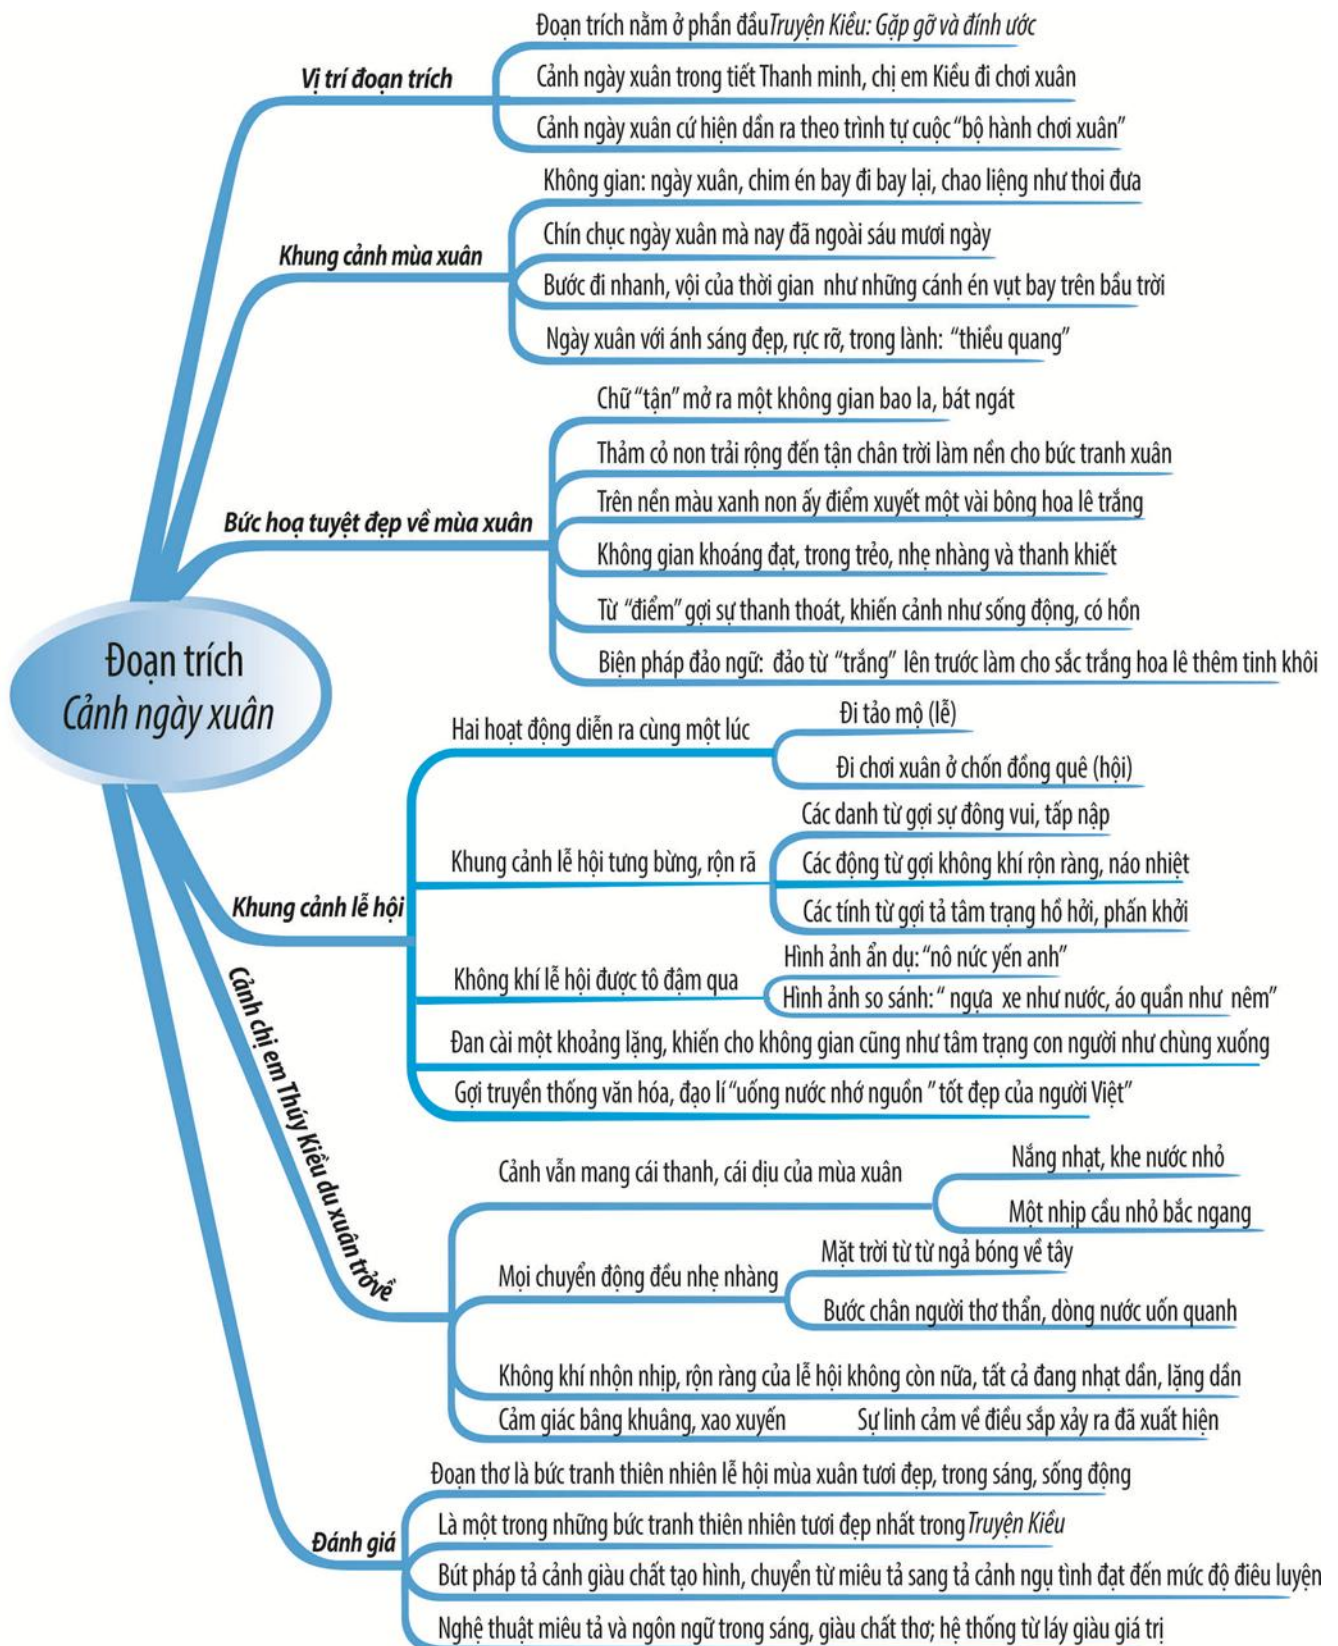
Đoạn trích
Cảnh ngày xuân

Vị trí đoạn trích
Đoạn trích nằm ở phần đầu Truyện Kiều: Gặp gỡ và đính ước
Cảnh ngày xuân trong tiết Thanh minh, chị em Kiều đi chơi xuân
Cảnh ngày xuân cứ hiện dần ra theo trình tự cuộc "bộ hành chơi xuân"

Khung cảnh mùa xuân
Không gian: ngày xuân, chim én bay đi bay lại, chao liệng như thoi đưa
Chín chục ngày xuân mà nay đã ngoài sáu mươi ngày
Bước đi nhanh, vội của thời gian như những cánh én vụt bay trên bầu trời
Ngày xuân với ánh sáng đẹp, rực rỡ, trong lành: "thiều quang"

Bức hoạ tuyệt đẹp về mùa xuân
Chữ "tận" mở ra một không gian bao la, bát ngát
Thảm cỏ non trải rộng đến tận chân trời làm nền cho bức tranh xuân
Trên nền màu xanh non ấy điểm xuyết một vài bông hoa lê trắng
Không gian khoáng đạt, trong trẻo, nhẹ nhàng và thanh khiết
Từ "điểm" gợi sự thanh thoát, khiến cảnh như sống động, có hồn
Biện pháp đảo ngữ: đảo từ "trắng" lên trước làm cho sắc trắng hoa lê thêm tinh khôi

Khung cảnh lễ hội
Hai hoạt động diễn ra cùng một lúc
Đi tảo mộ (lễ)
Đi chơi xuân ở chốn đồng quê (hội)
Khung cảnh lễ hội tưng bừng, rộn rã
Các danh từ gợi sự đông vui, tấp nập
Các động từ gợi không khí rộn ràng, náo nhiệt
Các tính từ gợi tả tâm trạng hồ hởi, phấn khởi
Không khí lễ hội được tô đậm qua
Hình ảnh ẩn dụ: "nô nức yến anh"
Hình ảnh so sánh: " ngựa xe như nước, áo quần như nêm"
Đan cài một khoảng lặng, khiến cho không gian cũng như tâm trạng con người như chùng xuống
Gợi truyền thống văn hóa, đạo lí "uống nước nhớ nguồn " tốt đẹp của người Việt"

Cảnh chị em Thúy Kiều du xuân trở về
Cảnh vẫn mang cái thanh, cái dịu của mùa xuân
Nắng nhạt, khe nước nhỏ
Một nhịp cầu nhỏ bắc ngang
Mọi chuyển động đều nhẹ nhàng
Mặt trời từ từ ngả bóng về tây
Bước chân người thơ thẩn, dòng nước uốn quanh
Không khí nhộn nhịp, rộn ràng của lễ hội không còn nữa, tất cả đang nhạt dần, lặng dần
Cảm giác bâng khuâng, xao xuyến
Sự linh cảm về điều sắp xảy ra đã xuất hiện

Đánh giá
Đoạn thơ là bức tranh thiên nhiên lễ hội mùa xuân tươi đẹp, trong sáng, sống động
Là một trong những bức tranh thiên nhiên tươi đẹp nhất trong Truyện Kiều
Bút pháp tả cảnh giàu chất tạo hình, chuyển từ miêu tả sang tả cảnh ngụ tình đạt đến mức độ điêu luyện
Nghệ thuật miêu tả và ngôn ngữ trong sáng, giàu chất thơ; hệ thống từ láy giàu giá trị